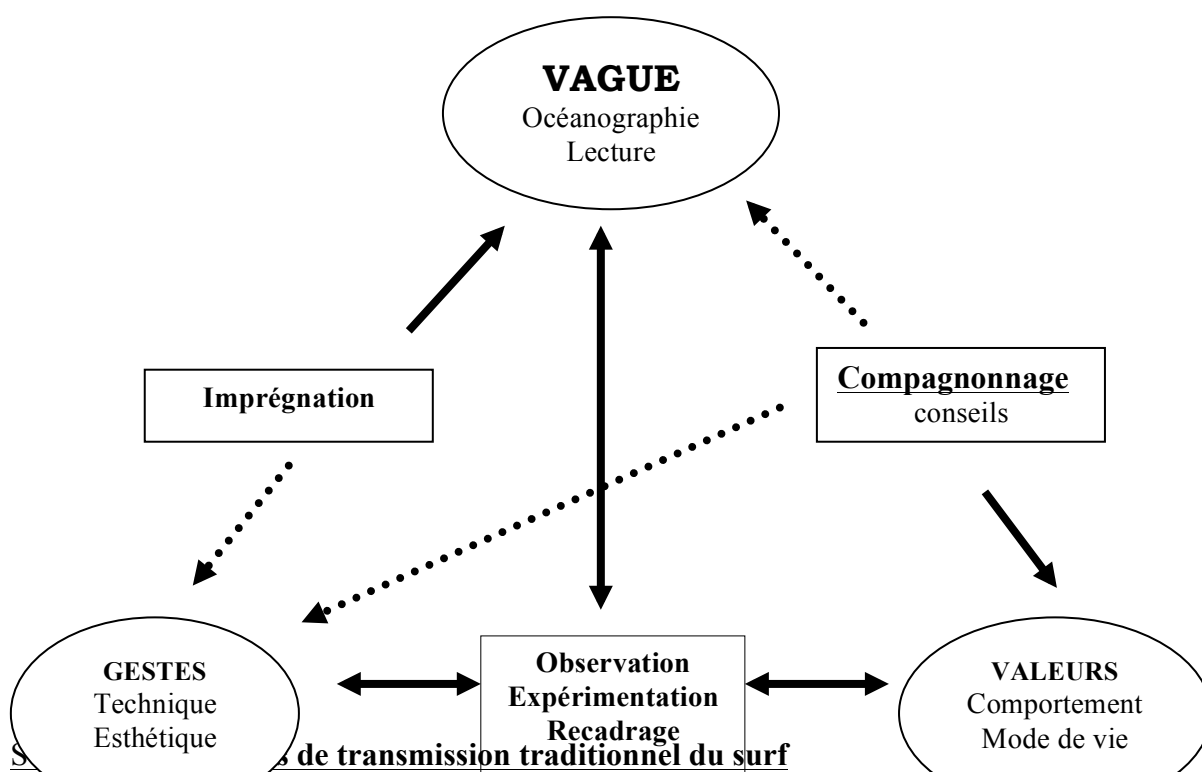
VAGUE
Océanographie
Lecture

Imprégnation

Compagnonnage
conseils

GESTES
Technique
Esthétique

Observation
Expérimentation
Recadrage

VALEURS
Comportement
Mode de vie

S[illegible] de transmission traditionnel du surf